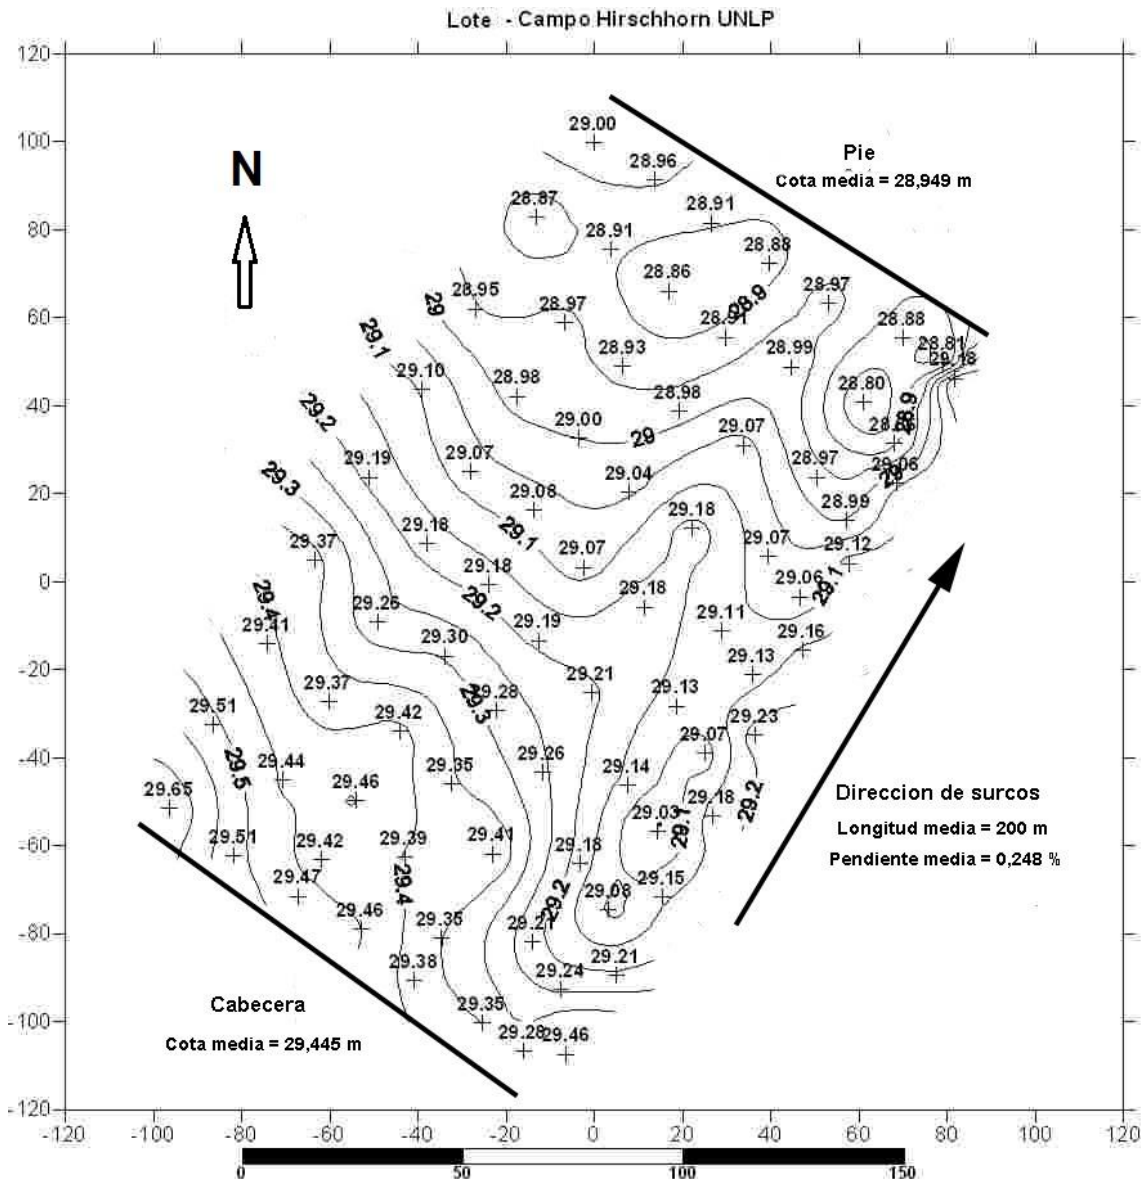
Lote - Campo Hirschhorn UNLP

120
100
80
60
40
20
0
-20
-40
-60
-80
-100
-120

N

Pie
Cota media = 28,949 m

29.00
28.96
28.87
28.91
28.91
28.88
28.86
28.95
28.97
28.9
28.91
28.97
29
29.1
28.93
28.99
28.88
28.81
29.18
29.10
28.98
28.80
28.98
29.2
29.00
29
29.07
28.9
28.86
29.19
29.07
29.04
28.97
29.06
29.3
29.08
28.99
29.18
29.1
29.07
29.12
29.37
29.16
29.18
29.07
29.06
29.4
29.26
29.2
29.18
29.1
29.41
29.19
29.11
29.16
29.30
29.21
29.13
29.37
29.28
29.13
29.51
29.42
29.3
29.23
29.07
29.26
29.5
29.44
29.46
29.35
29.14
29.65
29.18
29.2
29.03
29.1
29.51
29.42
29.39
29.41
29.18
29.47
29.4
29.08
29.15
29.46
29.35
29.2
29.21
29.2
29.21
29.38
29.24
29.35
29.28
29.46

Direccion de surcos
Longitud media = 200 m
Pendiente media = 0,248 %

Cabecera
Cota media = 29,445 m

-120 -100 -80 -60 -40 -20 0 20 40 60 80 100 120

0 50 100 150